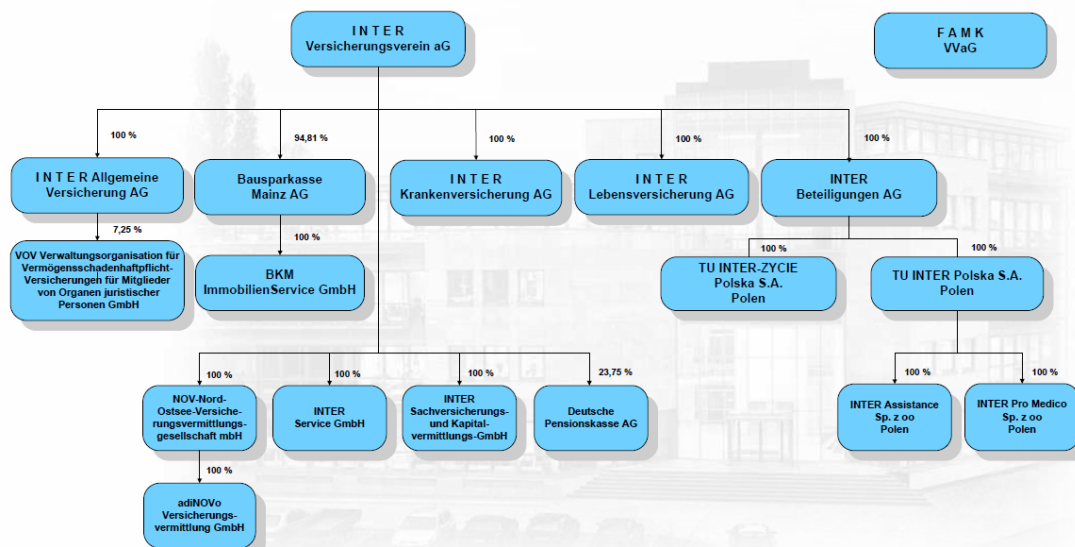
I N T E R
Versicherungsverein aG

F A M K
VVaG

100 %

I N T E R Allgemeine Versicherung AG

94,81 %

Bausparkasse Mainz AG

100 %

I N T E R
Krankenversicherung AG

100 %

I N T E R
Lebensversicherung AG

100 %

INTER
Beteiligungen AG

7,25 %

VOV Verwaltungsorganisation für Vermögensschadenhaftpflicht-Versicherungen für Mitglieder von Organen juristischer Personen GmbH

100 %

BKM
ImmobilienService GmbH

100 %

TU INTER-ZYCIE
Polska S.A.
Polen

100 %

TU INTER Polska S.A.
Polen

100 %

NOV-Nord-Ostsee-Versicherungsvermittlungsgesellschaft mbH

100 %

INTER
Service GmbH

100 %

INTER
Sachversicherungs- und Kapitalvermittlungs-GmbH

23,75 %

Deutsche Pensionskasse AG

100 %

INTER Assistance
Sp. z oo
Polen

100 %

INTER Pro Medico
Sp. z oo
Polen

100 %

adiNOVo
Versicherungsvermittlung GmbH